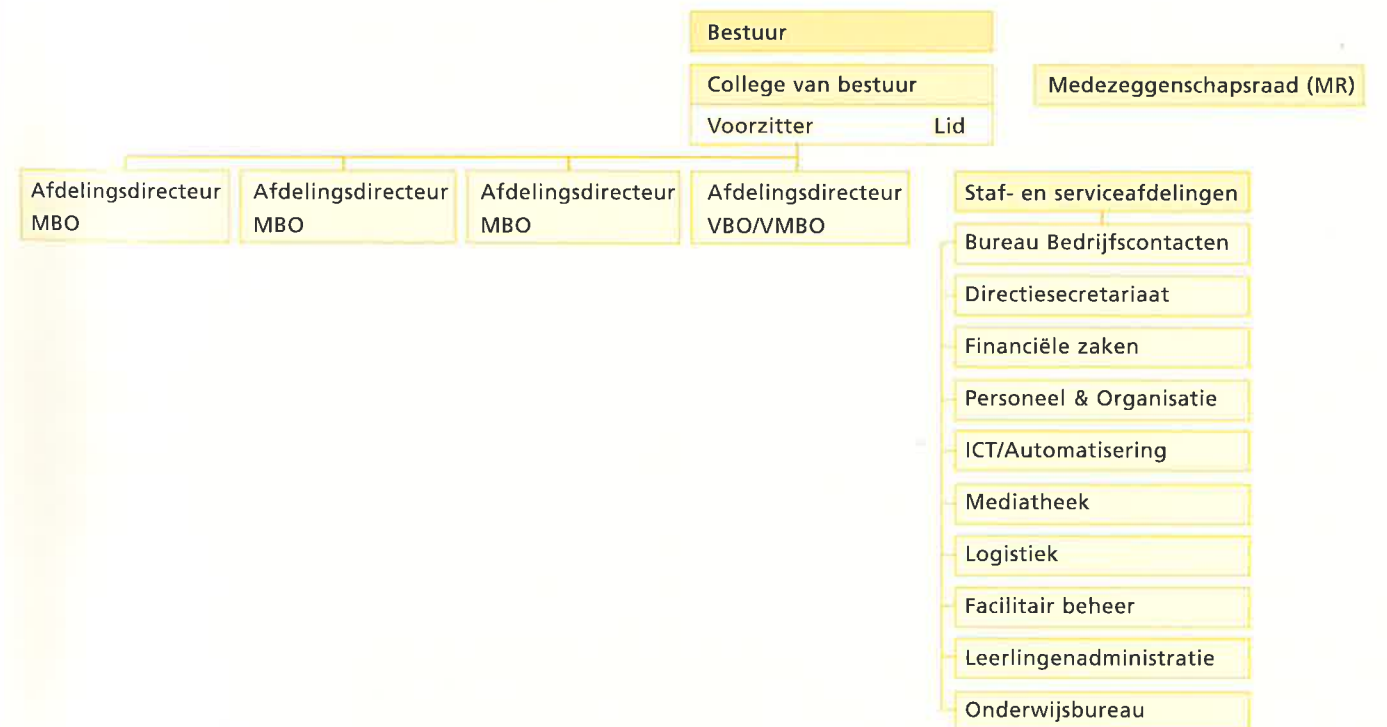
Bestuur

College van bestuur

Voorzitter Lid

Medezeggenschapsraad (MR)

Afdelingsdirecteur MBO

Afdelingsdirecteur MBO

Afdelingsdirecteur MBO

Afdelingsdirecteur VBO/VMBO

Staf- en serviceafdelingen

Bureau Bedrijfscontacten

Directiesecretariaat

Financiële zaken

Personeel & Organisatie

ICT/Automatisering

Mediatheek

Logistiek

Facilitair beheer

Leerlingenadministratie

Onderwijsbureau